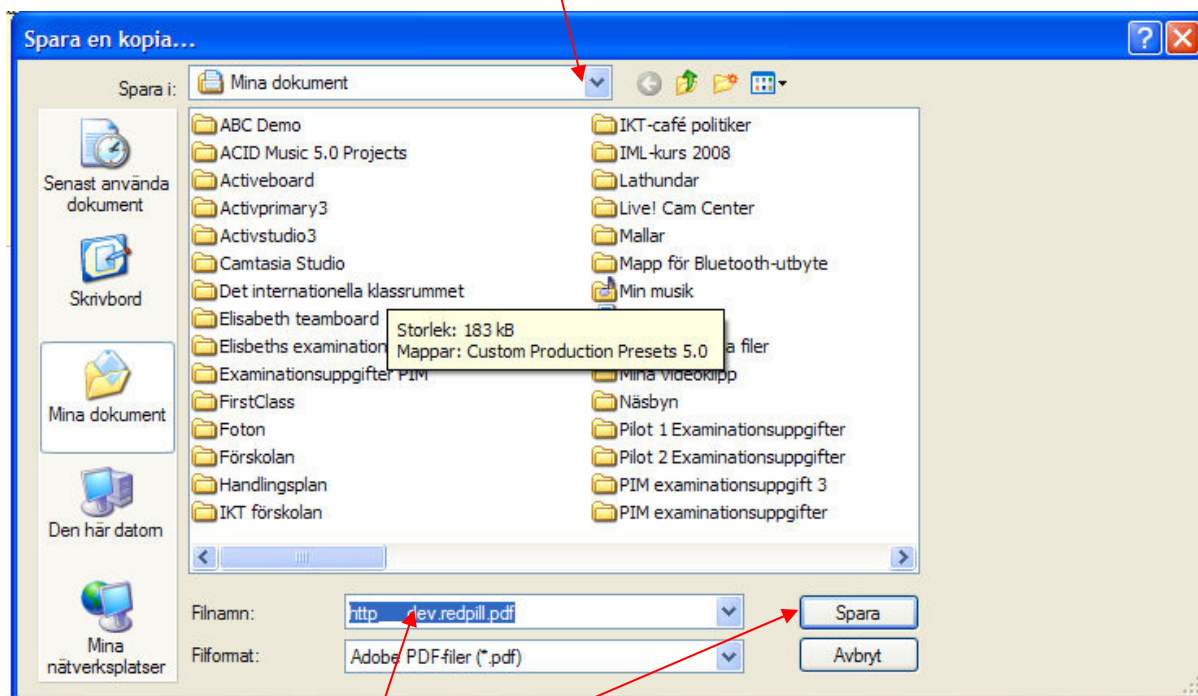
Spara en kopia...

Spara i: Mina dokument

Senast använda dokument

Skrivbord

Mina dokument

Den här datorn

Mina nätverksplatser

ABC Demo
ACID Music 5.0 Projects
Activeboard
Activprimary3
Activstudio3
Camtasia Studio
Det internationella klassrummet
Elisabeth teamboard
Elisbeths examination
Examinationsuppgifter PIM
FirstClass
Foton
Förskolan
Handlingsplan
IKT förskolan
IKT-café politiker
IML-kurs 2008
Lathundar
Live! Cam Center
Mallar
Mapp för Bluetooth-utbyte
Min musik
a filer
Mina videoklipp
Näsbyn
Pilot 1 Examinationsuppgifter
Pilot 2 Examinationsuppgifter
PIM examinationsuppgift 3
PIM examinationsuppgifter

Storlek: 183 kB
Mappar: Custom Production Presets 5.0

Filnamn: http dev.redpill.pdf

Filformat: Adobe PDF-filer (*.pdf)

Spara

Avbryt